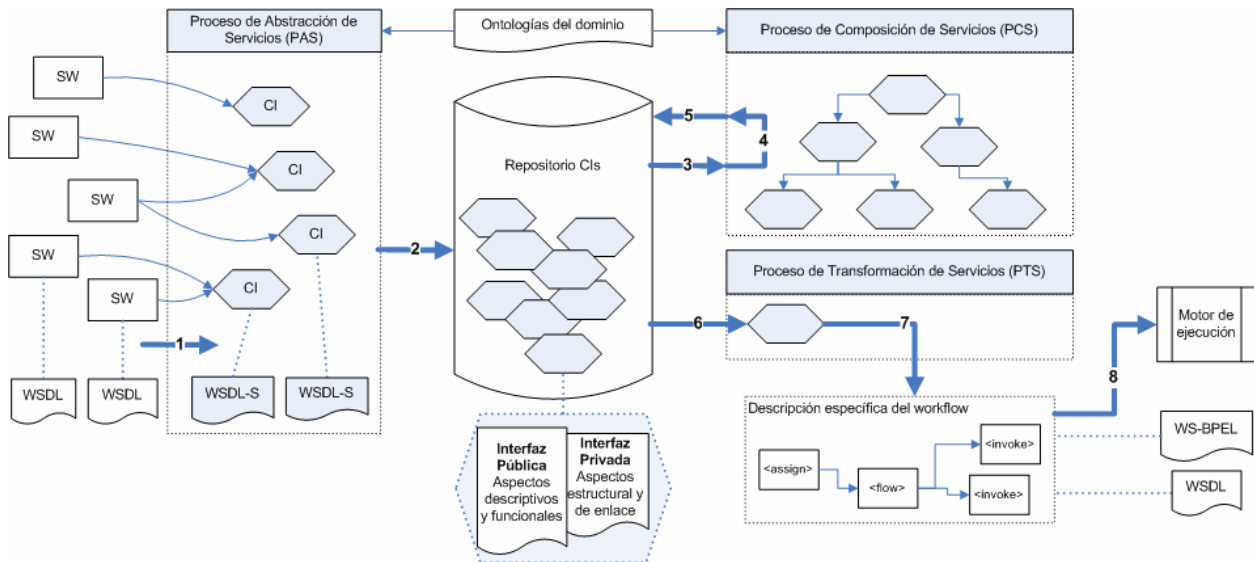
Proceso de Abstracción de Servicios (PAS)

Ontologías del dominio

Proceso de Composición de Servicios (PCS)

SW

CI

SW

CI

SW

CI

SW

SW

CI

1

WSDL

WSDL

WSDL-S

WSDL-S

Repositorio CIs

5

4

3

2

6

7

Proceso de Transformación de Servicios (PTS)

Motor de ejecución

8

Descripción específica del workflow

<assign>

<flow>

<invoke>

<invoke>

WS-BPEL

WSDL

Interfaz Pública
Aspectos descriptivos y funcionales

Interfaz Privada
Aspectos estructural y de enlace